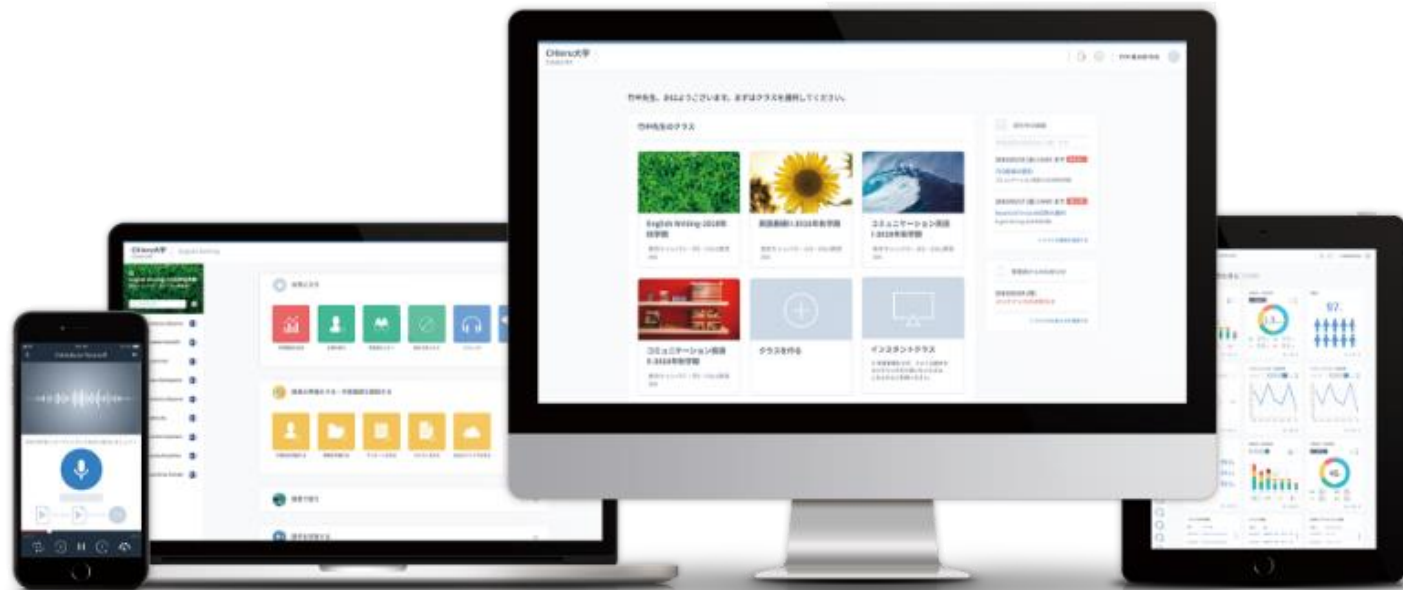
CHIeru大学

竹中先生、おはようございます。まずはクラスを選択してください。

竹中先生のクラス

English Writing 2018年前学期

英語基礎I 2018年前学期

コミュニケーション英語I 2018年後学期

コミュニケーション英語II 2018年前学期

クラスを作る

インスタントクラス

CHIeru大学

97.